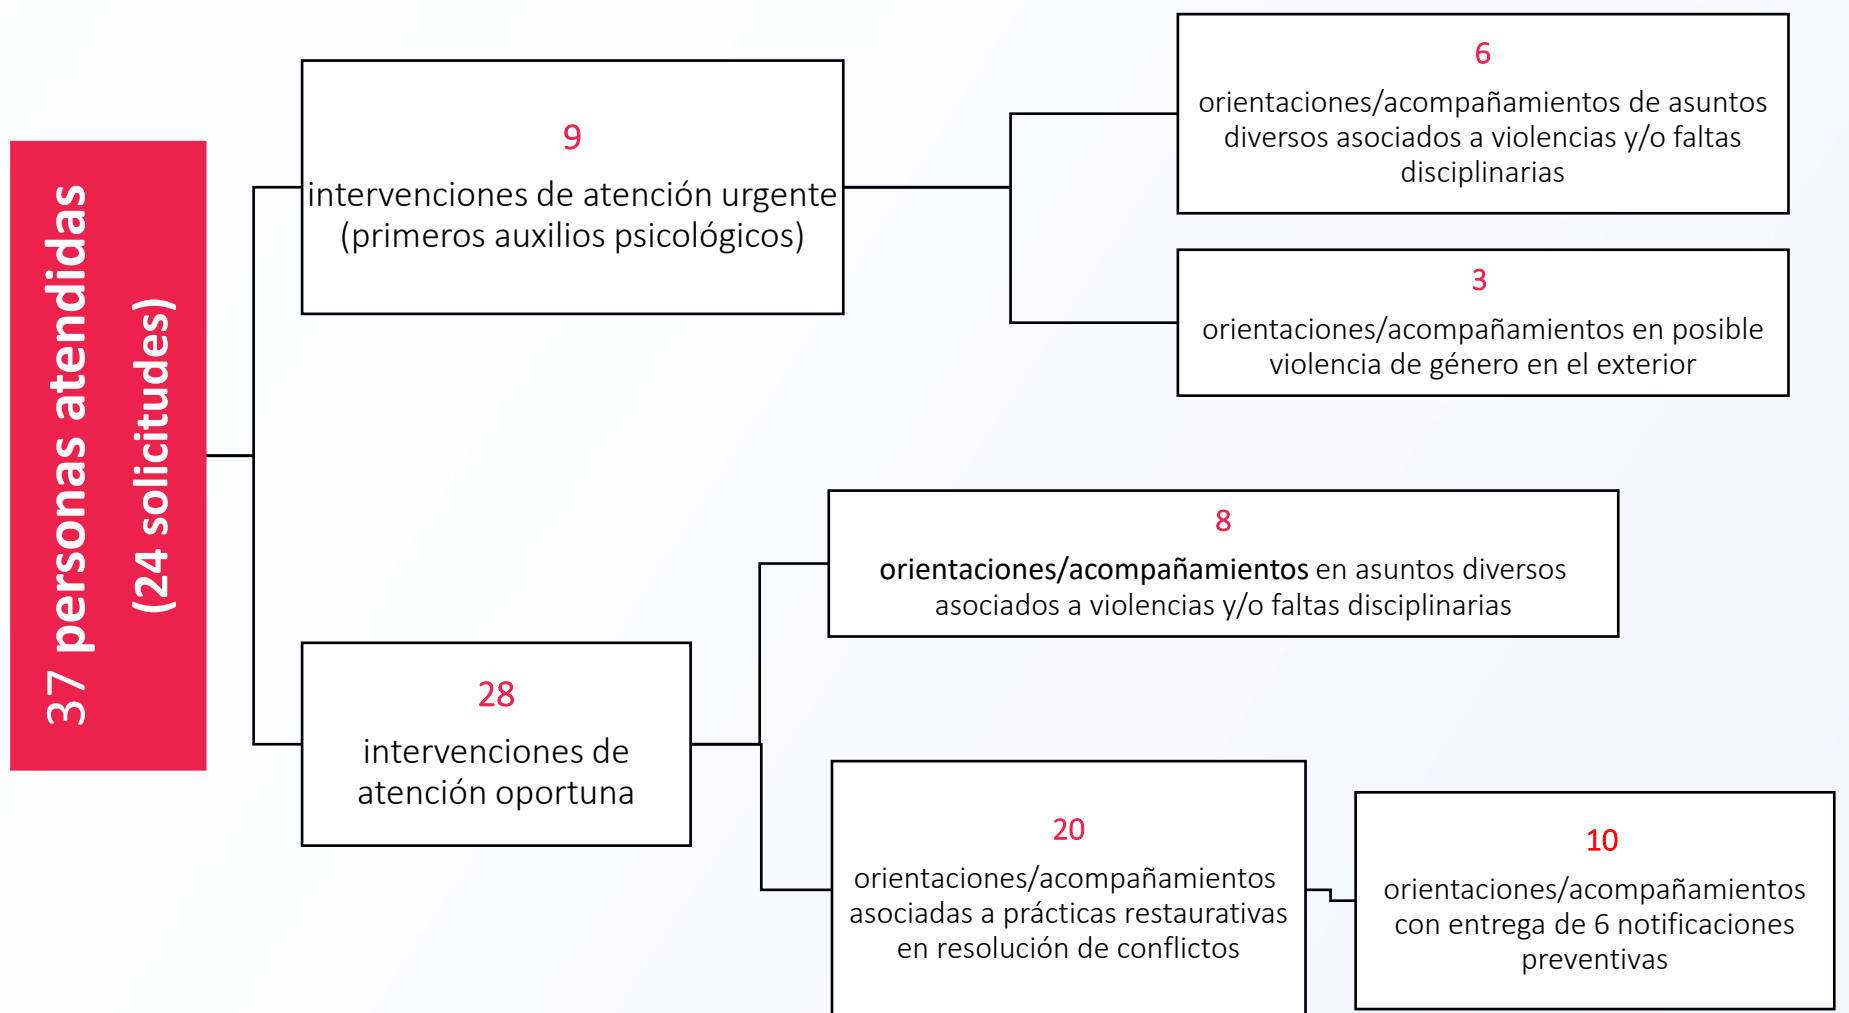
37 personas atendidas
(24 solicitudes)

9
intervenciones de atención urgente (primeros auxilios psicológicos)

6
orientaciones/acompañamientos de asuntos diversos asociados a violencias y/o faltas disciplinarias

3
orientaciones/acompañamientos en posible violencia de género en el exterior

28
intervenciones de atención oportuna

8
orientaciones/acompañamientos en asuntos diversos asociados a violencias y/o faltas disciplinarias

20
orientaciones/acompañamientos asociadas a prácticas restaurativas en resolución de conflictos

10
orientaciones/acompañamientos con entrega de 6 notificaciones preventivas